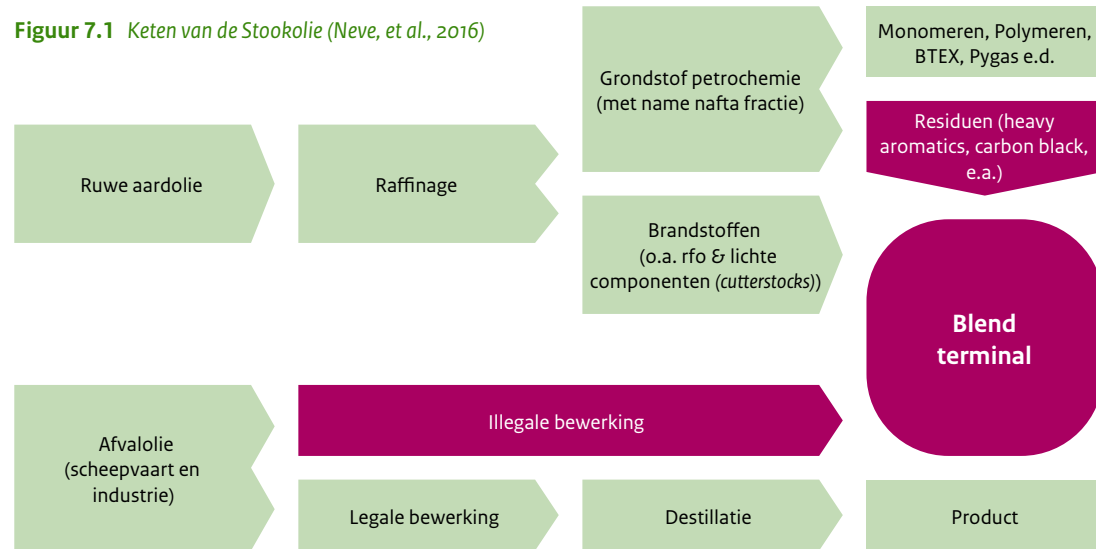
Figuur 7.1 Keten van de Stookolie (Neve, et al., 2016)

Ruwe aardolie

Raffinage

Grondstof petrochemie (met name nafta fractie)

Monomeren, Polymeren, BTEX, Pygas e.d.

Residuen (heavy aromatics, carbon black, e.a.)

Brandstoffen (o.a. rfo & lichte componenten (cutterstocks))

Blend terminal

Afvalolie (scheepvaart en industrie)

Illegale bewerking

Legale bewerking

Destillatie

Product